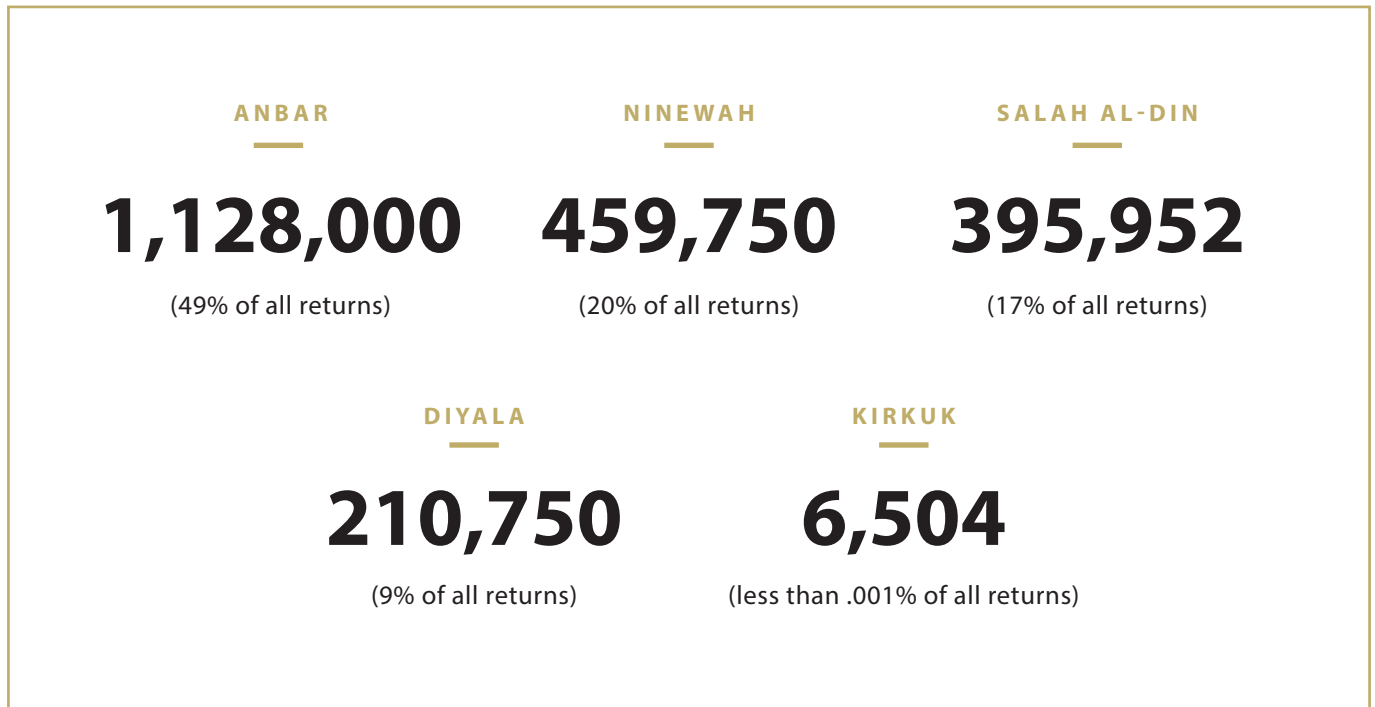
ANBAR

1,128,000

(49% of all returns)

NINEWAH

459,750

(20% of all returns)

SALAH AL-DIN

395,952

(17% of all returns)

DIYALA

210,750

(9% of all returns)

KIRKUK

6,504

(less than .001% of all returns)